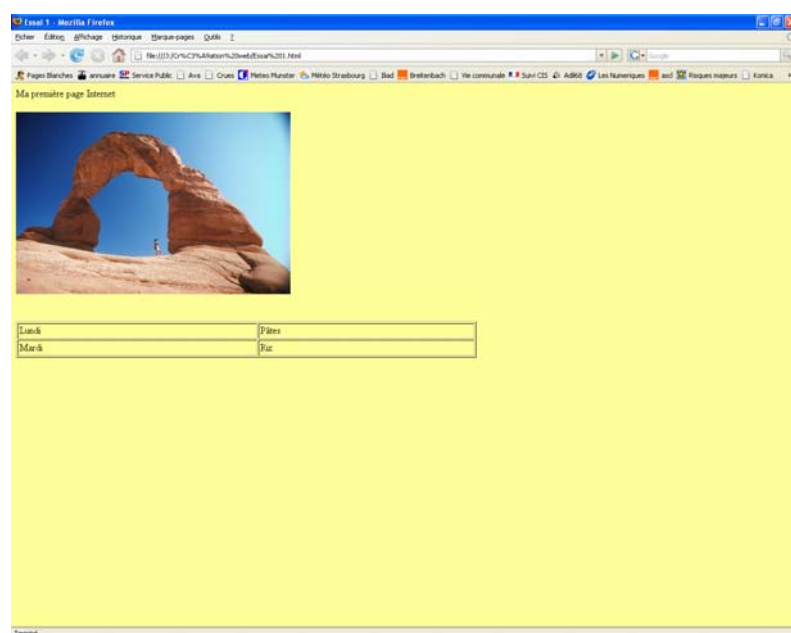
Essai 1 - Mozilla Firefox

Fichier Édition Affichage Historique Marque-pages Outils ?

file:///D:/Cr%C3%A9ation%20web/Essai%201.html

Google

Pages Blanches annuaire Service Public Ava Crues Meteo Munster Météo Strasbourg Bad Breitenbach Vie communale Suivi CIS Adl68 Les Numeriques ascl Risques majeurs Konica

Ma première page Internet

| Lundi | Pâtes |
|---|---|
| Mardi | Riz |

Terminé